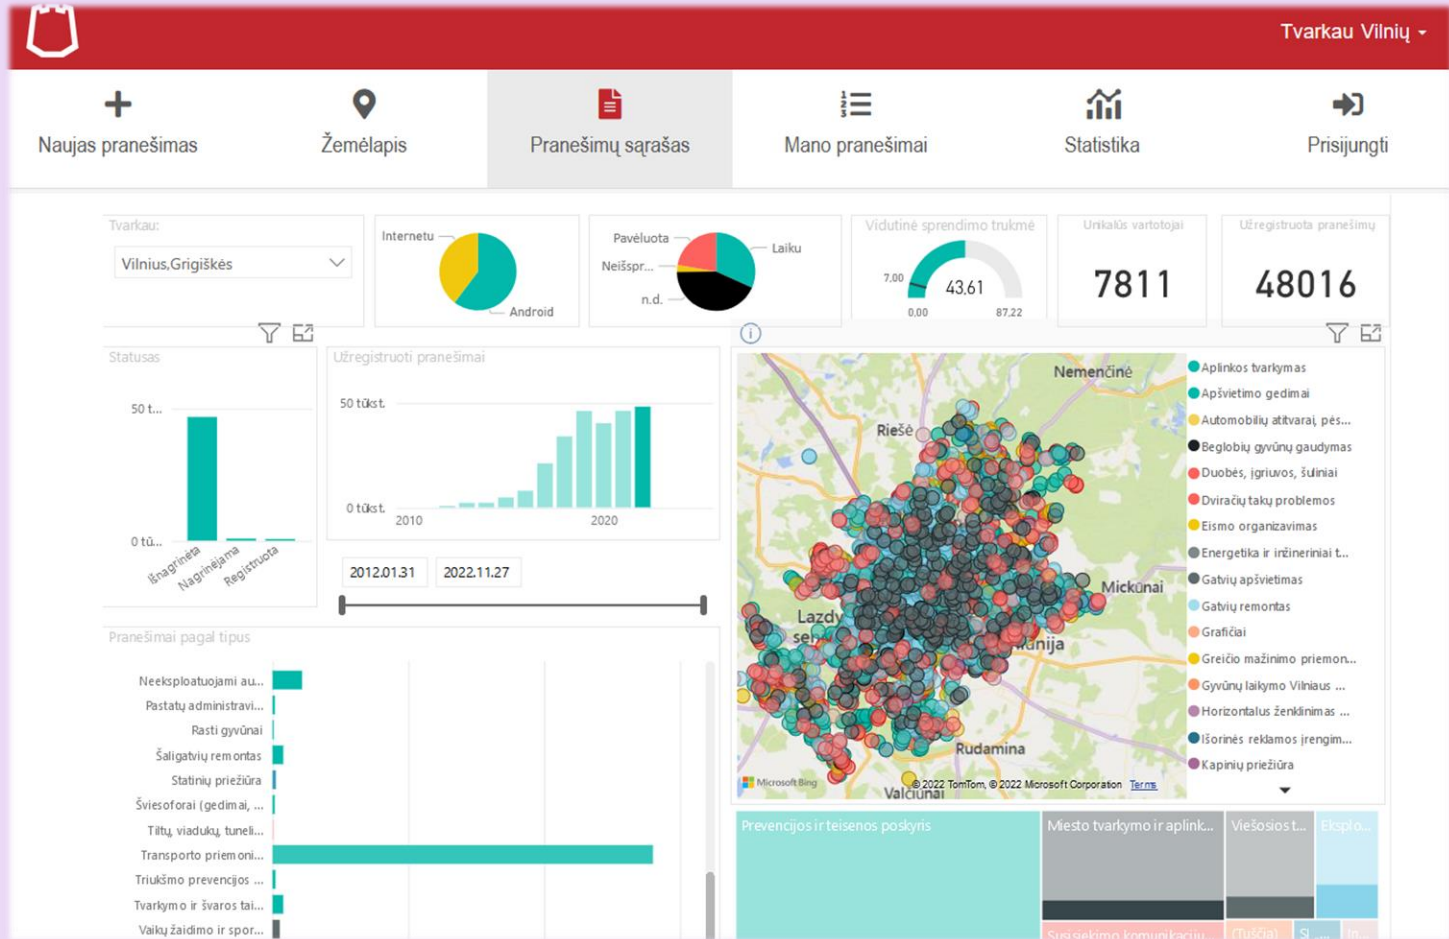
Tvarkau Vilnių

Naujas pranešimas
Žemėlapis
Pranešimų sąrašas
Mano pranešimai
Statistika
Prisijungti

Tvarkau:
Vilnius,Grigiškės

Internetu
Android

Pavėluota
Neišspr...
n.d.
Laiku

Vidutinė sprendimo trukmė
7,00
43,61
0,00
87,22

Unikalūs vartotojai
7811

Užregistruota pranešimų
48016

Statusas
50 t...
0 tū...
Išnagrinėta
Nagrinėjama
Registruota

Užregistruoti pranešimai
50 tūkst.
0 tūkst.
2010
2020

2012.01.31
2022.11.27

Nemenčinė
Riešė
Mickūnai
Lazdy sel
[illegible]nija
Rudamina
Valčiūnai
Microsoft Bing
© 2022 TomTom, © 2022 Microsoft Corporation Terms

Aplinkos tvarkymas
Apšvietimo gedimai
Automobilių atitvarai, pės...
Beglobių gyvūnų gaudymas
Duobės, įgriuvos, šuliniai
Dviračių takų problemos
Eismo organizavimas
Energetika ir inžineriniai t...
Gatvių apšvietimas
Gatvių remontas
Grafičiai
Greičio mažinimo priemon...
Gyvūnų laikymo Vilniaus ...
Horizontalus ženklinimas ...
Išorinės reklamos įrengim...
Kapinių priežiūra

Pranešimai pagal tipus
Neeksploatuojami au...
Pastatų administravi...
Rasti gyvūnai
Šaligatvių remontas
Statinių priežiūra
Šviesoforai (gedimai, ...
Tiltų, viadukų, tuneli...
Transporto priemoni...
Triukšmo prevencijos ...
Tvarkymo ir švaros tai...
Vaikų žaidimo ir spor...

Prevencijos ir teisenos poskyris
Miesto tvarkymo ir aplink...
Viešosios t...
Ekspl...
Susisiekimo komunikaciju...
(Tuščia)
Si...
In...